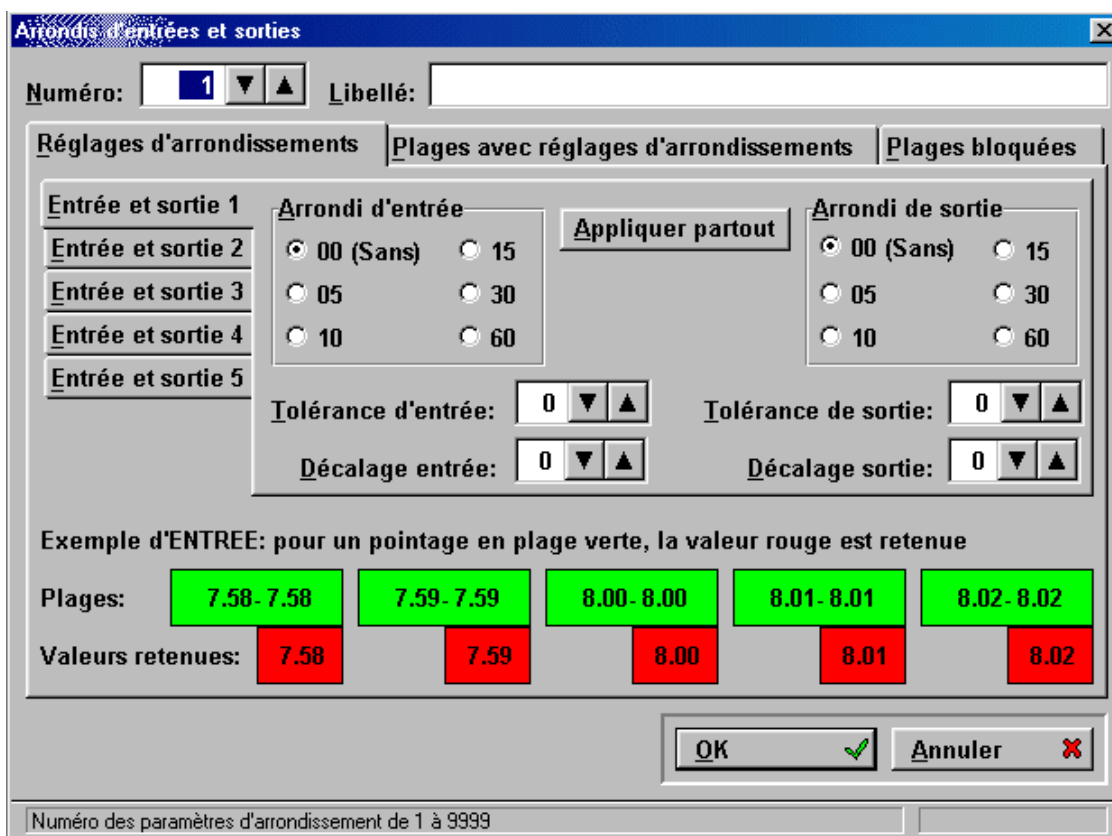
Arrondis d'entrées et sorties

Numéro: 1 Libellé:

Réglages d'arrondissements | Plages avec réglages d'arrondissements | Plages bloquées

Entrée et sortie 1
Entrée et sortie 2
Entrée et sortie 3
Entrée et sortie 4
Entrée et sortie 5

Arrondi d'entrée
00 (Sans) 15
05 30
10 60

Appliquer partout

Arrondi de sortie
00 (Sans) 15
05 30
10 60

Tolérance d'entrée: 0
Tolérance de sortie: 0
Décalage entrée: 0
Décalage sortie: 0

Exemple d'ENTREE: pour un pointage en plage verte, la valeur rouge est retenue

Plages: 7.58- 7.58 7.59- 7.59 8.00- 8.00 8.01- 8.01 8.02- 8.02
Valeurs retenues: 7.58 7.59 8.00 8.01 8.02

OK Annuler

Numéro des paramètres d'arrondissement de 1 à 9999